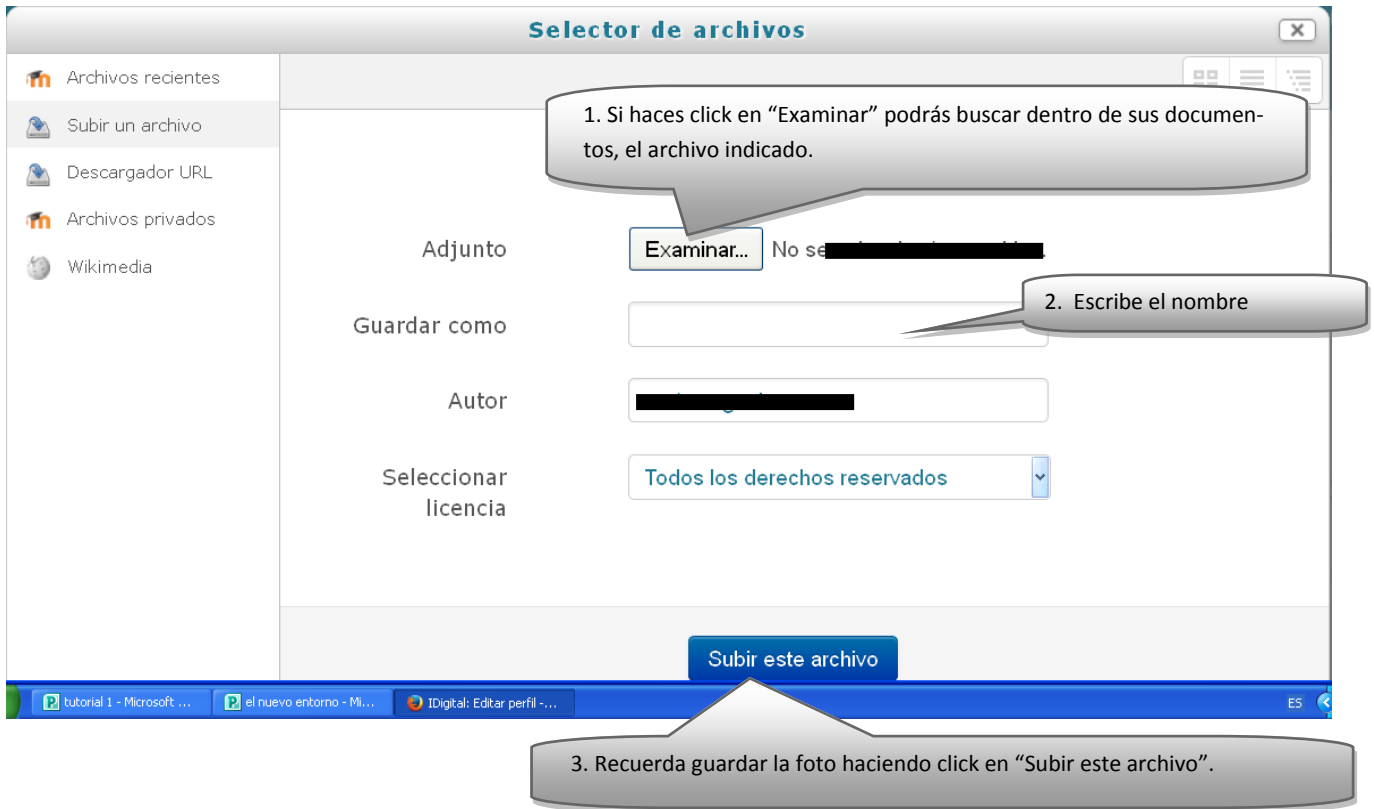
Selector de archivos

Archivos recientes

Subir un archivo

Descargador URL

Archivos privados

Wikimedia

1. Si haces click en "Examinar" podrás buscar dentro de sus documentos, el archivo indicado.

Adjunto

Examinar...

No se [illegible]

2. Escribe el nombre

Guardar como

Autor

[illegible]

Seleccionar licencia

Todos los derechos reservados

Subir este archivo

tutorial 1 - Microsoft ...

el nuevo entorno - Mi...

IDigital: Editar perfil -...

ES

3. Recuerda guardar la foto haciendo click en "Subir este archivo".